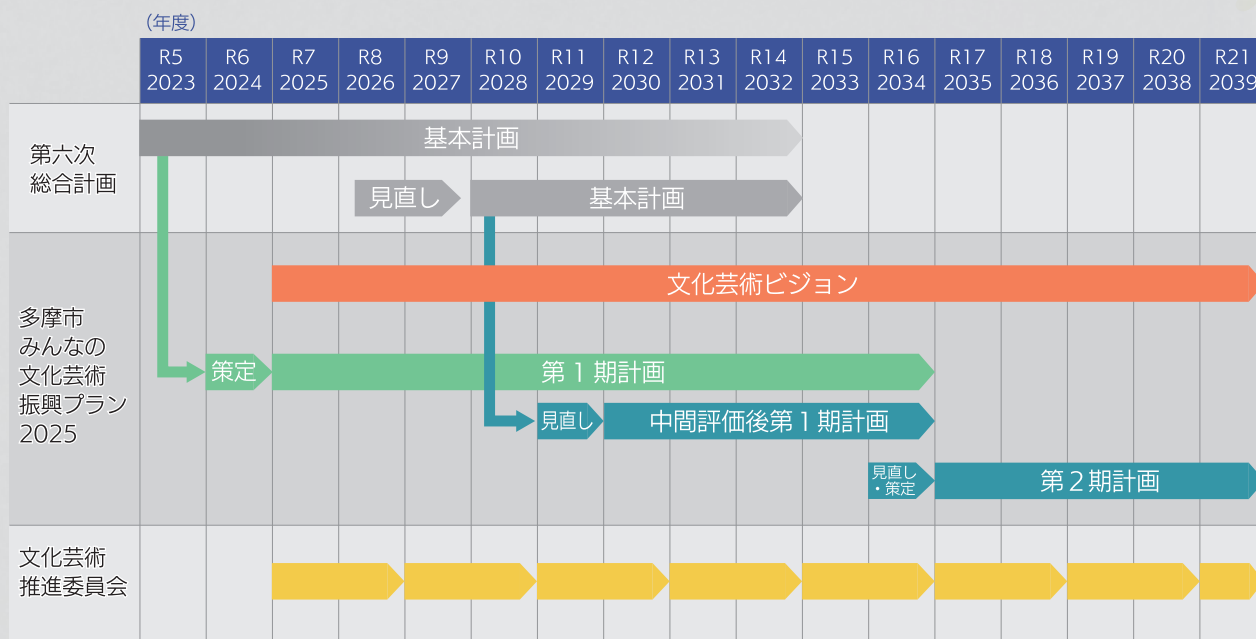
（年度）

| | R5 2023 | R6 2024 | R7 2025 | R8 2026 | R9 2027 | R10 2028 | R11 2029 | R12 2030 | R13 2031 | R14 2032 | R15 2033 | R16 2034 | R17 2035 | R18 2036 | R19 2037 | R20 2038 | R21 2039 |
|---|---|---|---|---|---|---|---|---|---|---|---|---|---|---|---|---|---|
| 第六次総合計画 | | | | | | | | | | | | | | | | | |
| 多摩市みんなの文化芸術振興プラン2025 | | | | | | | | | | | | | | | | | |
| 文化芸術推進委員会 | | | | | | | | | | | | | | | | | |

基本計画

見直し

基本計画

文化芸術ビジョン

策定

第１期計画

見直し

中間評価後第１期計画

見直し・策定

第２期計画